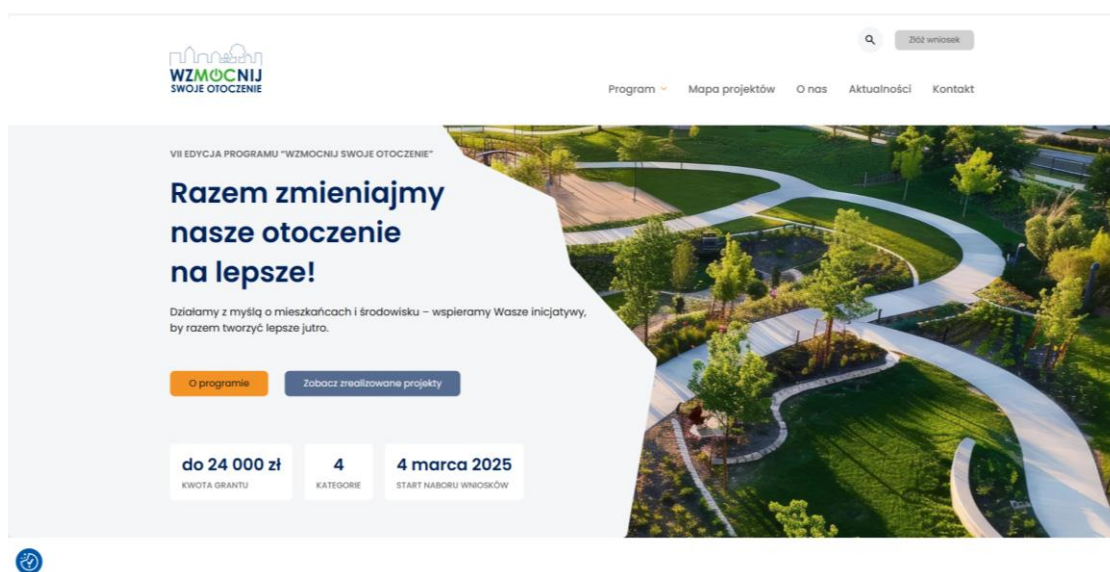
WZMOCNIJ
SWOJE OTOCZENIE

Złóż wniosek

Program Mapa projektów O nas Aktualności Kontakt

VII EDYCJA PROGRAMU "WZMOCNIJ SWOJE OTOCZENIE"

Razem zmieniajmy nasze otoczenie na lepsze!

Działamy z myślą o mieszkańcach i środowisku – wspieramy Wasze inicjatywy, by razem tworzyć lepsze jutro.

O programie

Zobacz zrealizowane projekty

| do 24 000 zł | 4 | 4 marca 2025 |
|---|---|---|
| KWOTA GRANTU | KATEGORIE | START NABORU WNIOSKÓW |